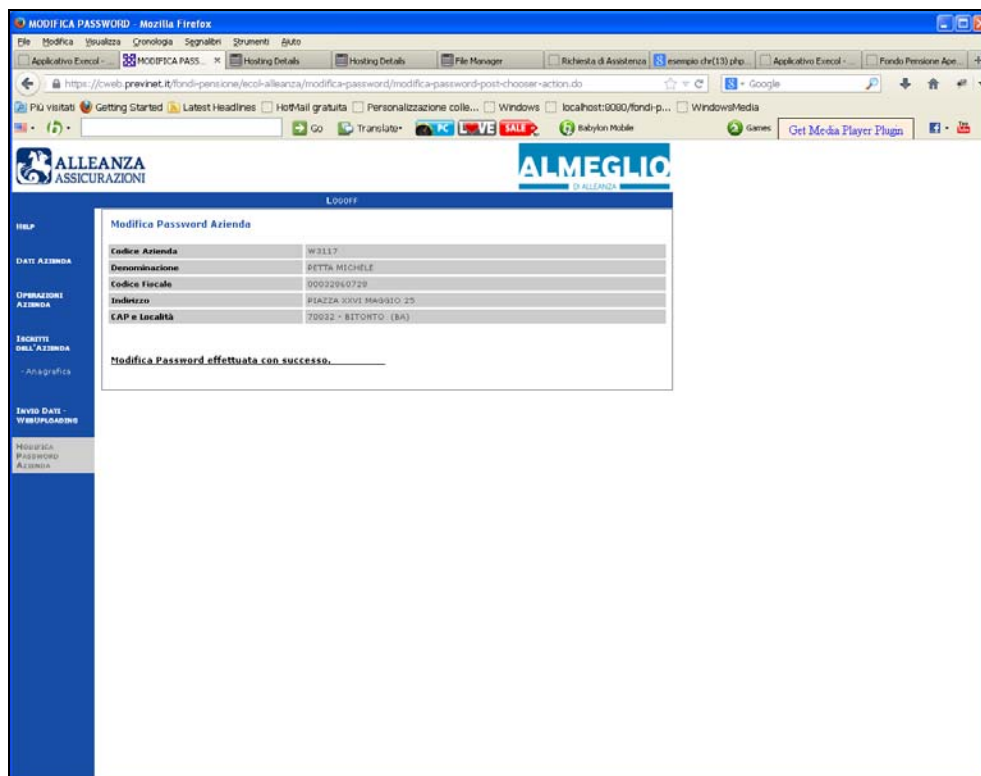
MODIFICA PASSWORD - Mozilla Firefox

File Modifica Visualizza Cronologia Segnalibri Strumenti Aiuto

Applicativo Execol - ... | MODIFICA PASS... × | Hosting Details | Hosting Details | File Manager | Richiesta di Assistenza | esempio chr(13) php... | Applicativo Execol - ... | Fondo Pensione Ape...

https://cweb.previnet.it/fondi-pensione/ecol-alleanza/modifica-password/modifica-password-post-chooser-action.do

Google

Più visitati | Getting Started | Latest Headlines | HotMail gratuita | Personalizzazione colle... | Windows | localhost:8080/fondi-p... | WindowsMedia

Go | Translate | PC | LOVE | SALE | Babylon Mobile | Games | Get Media Player Plugin

ALLEANZA ASSICURAZIONI

ALMEGLIO DI ALLEANZA

LOGOFF

HELP

DATI AZIENDA

OPERAZIONI AZIENDA

ISCRITTI DELL'AZIENDA

- Anagrafica

INVIO DATI - WEBUPLOADING

MODIFICA PASSWORD AZIENDA

Modifica Password Azienda

| | |
|---|---|
| Codice Azienda | W3117 |
| Denominazione | PETTA MICHELE |
| Codice Fiscale | 00032060720 |
| Indirizzo | PIAZZA XXVI MAGGIO 25 |
| CAP e Località | 70032 - BITONTO (BA) |

Modifica Password effettuata con successo.